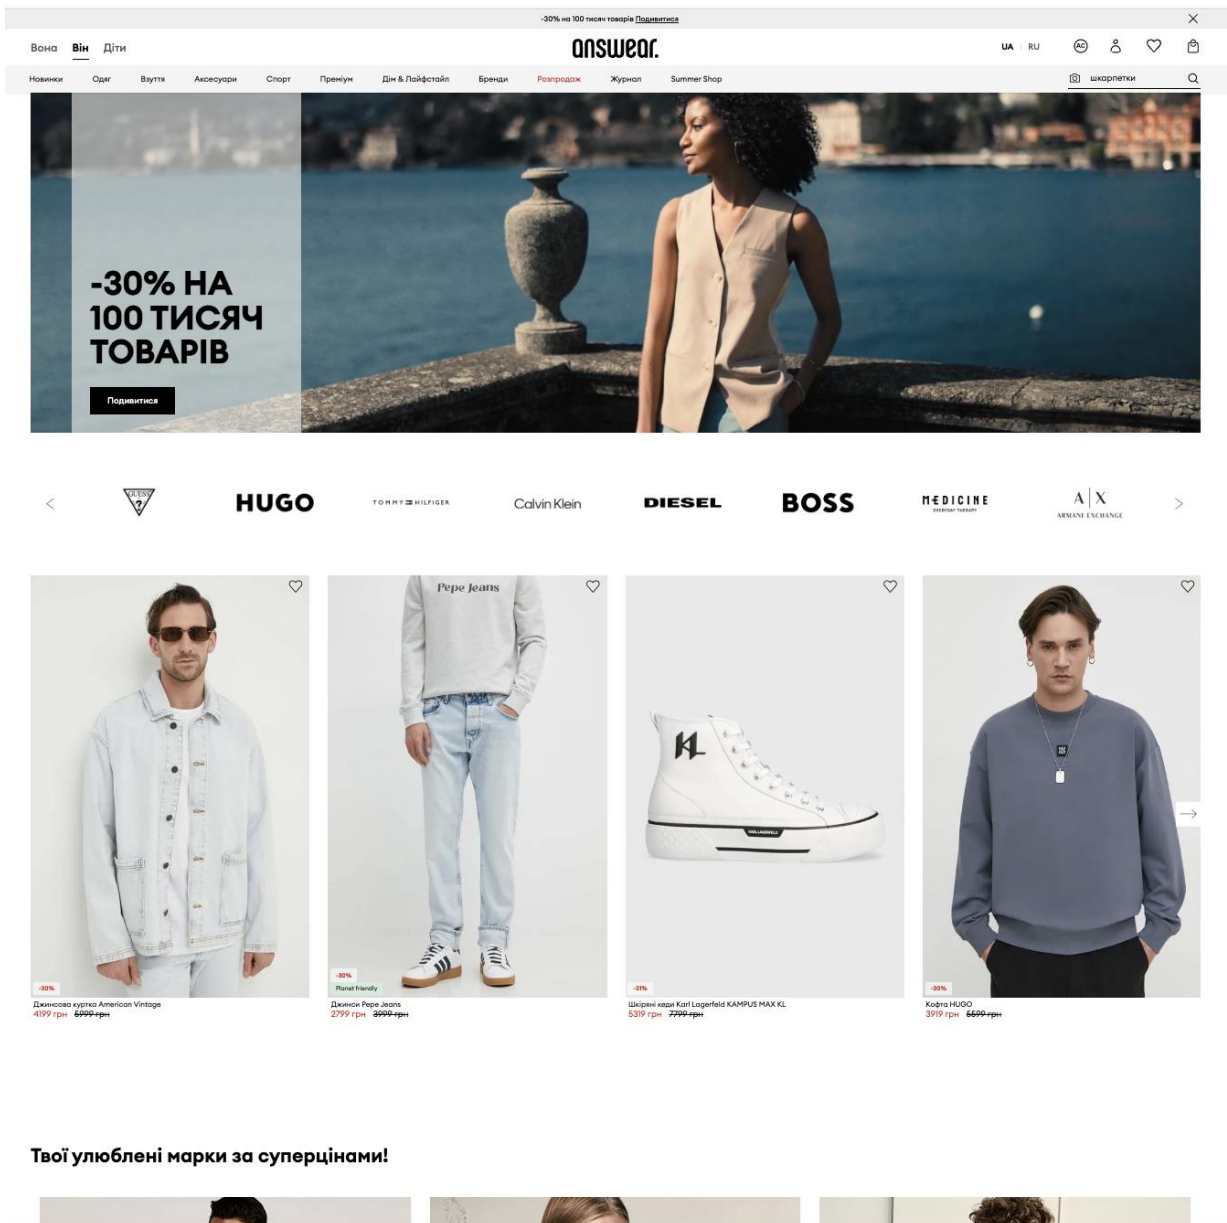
-30% на 100 тисяч товарів Подивитися

Вона Він Діти

answear.

UA RU

Новинки Одяг Взуття Аксесуари Спорт Преміум Дім & Лайфстайл Бренди Розпродаж Журнал Summer Shop

шкарпетки

-30% НА 100 ТИСЯЧ ТОВАРІВ

Подивитися

GUESS HUGO TOMMY HILFIGER Calvin Klein DIESEL BOSS MEDICINE A|X ARMANI EXCHANGE

Pepe Jeans

-30%
Джинсова куртка American Vintage
4199 грн 5999 грн

-30%
Planet friendly
Джинси Pepe Jeans
2799 грн 3999 грн

-31%
Шкіряні кеди Karl Lagerfeld KAMPUS MAX KL
5319 грн 7799 грн

-30%
Кофта HUGO
3919 грн 5599 грн

Твої улюблені марки за суперцінами!